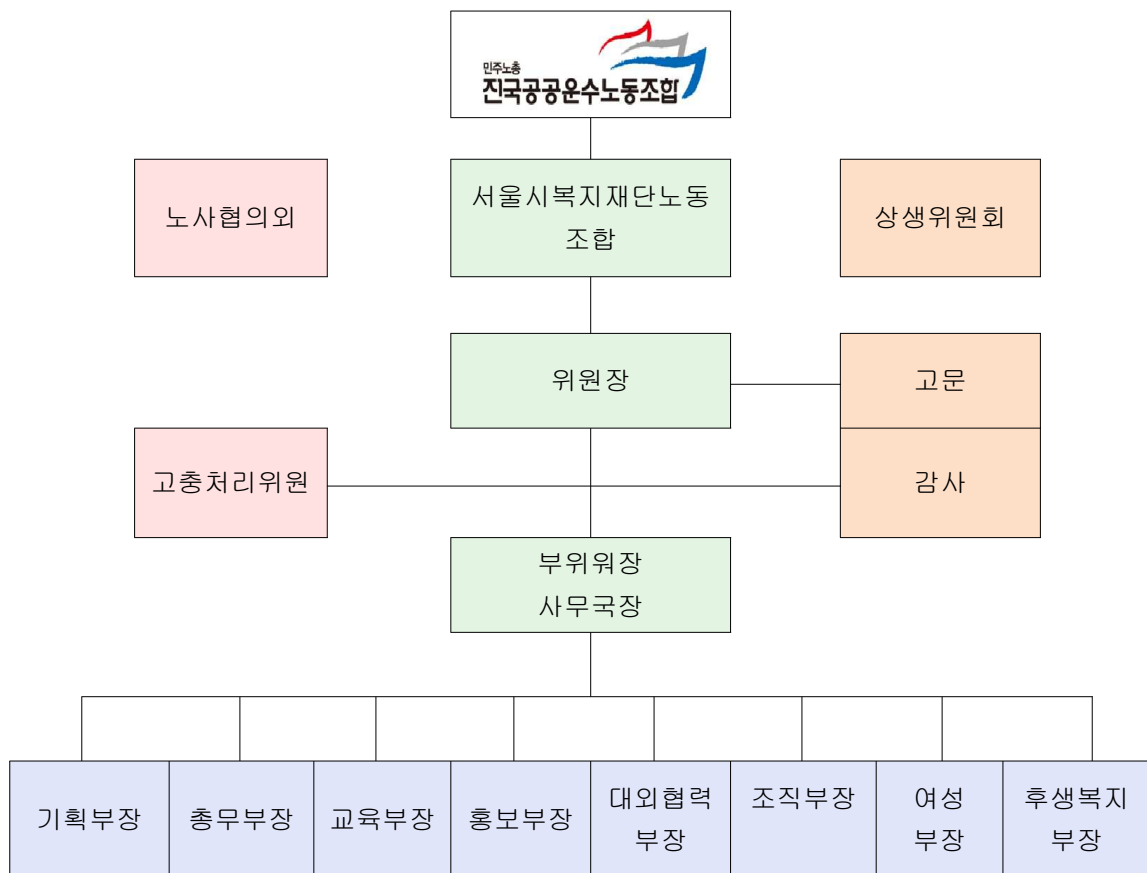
민주노총
진국공공운수노동조합

노사협의외

서울시복지재단노동조합

상생위원회

위원장

고문

고충처리위원

감사

부위워장
사무국장

기획부장

총무부장

교육부장

홍보부장

대외협력부장

조직부장

여성부장

후생복지부장